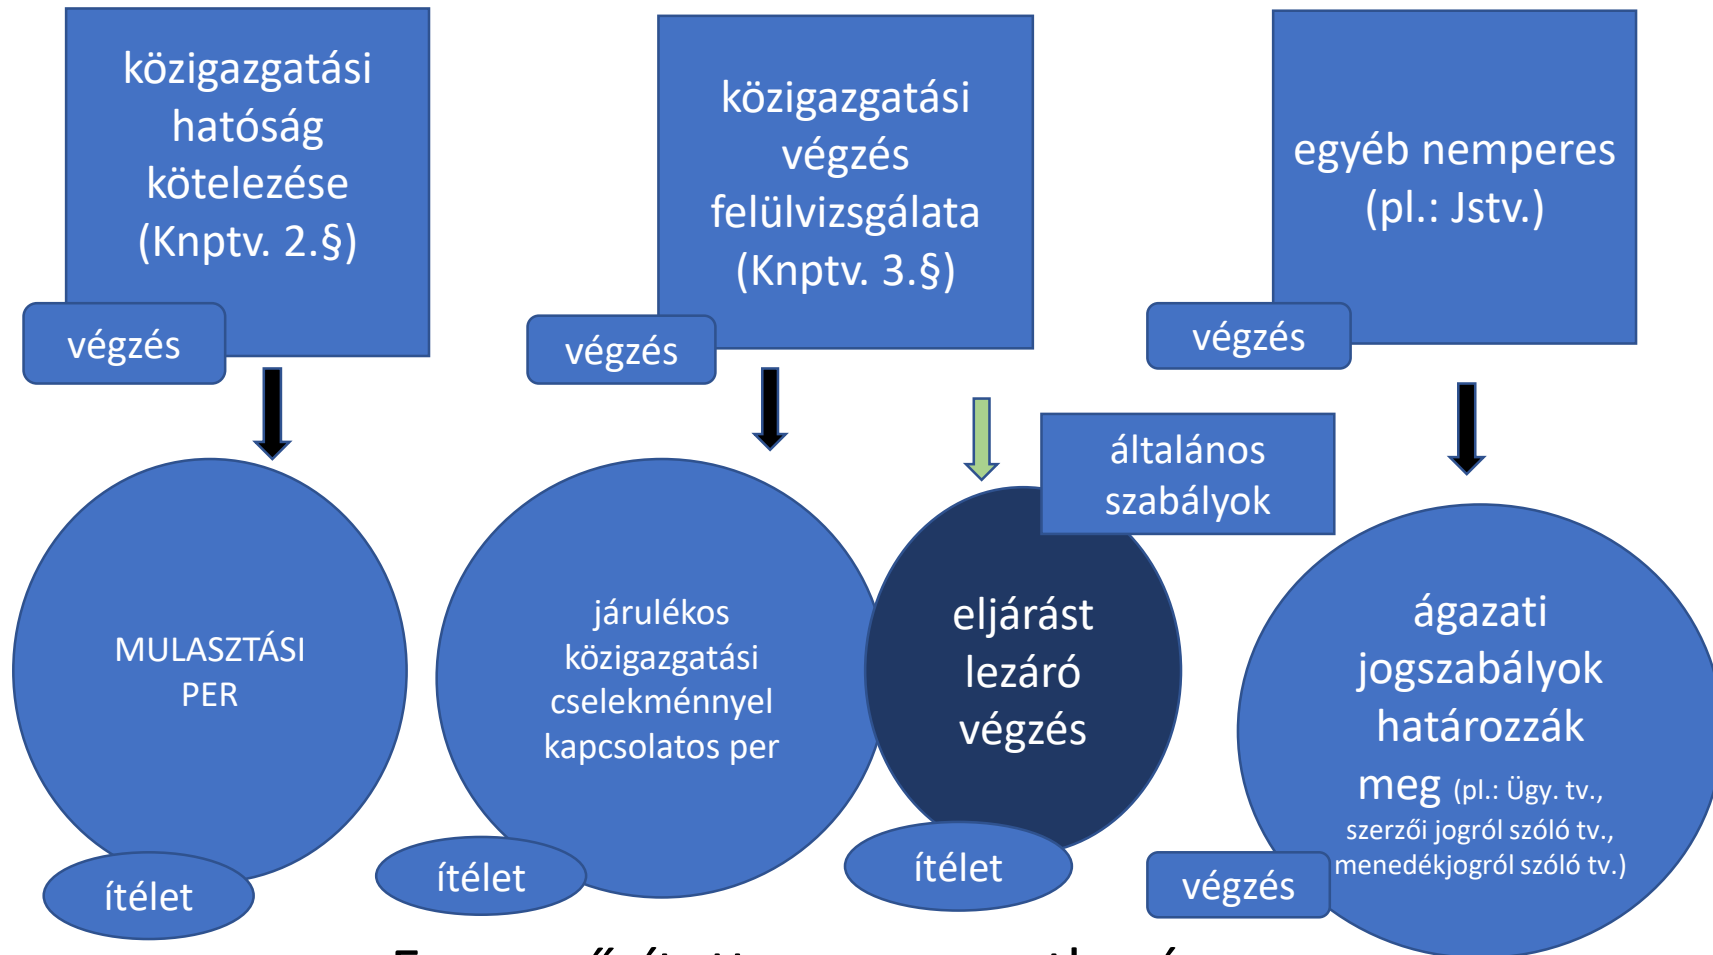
közigazgatási hatóság kötelezése (Knptv. 2.§)

végzés

közigazgatási végzés felülvizsgálata (Knptv. 3.§)

végzés

egyéb nemperes (pl.: Jstv.)

végzés

általános szabályok

MULASZTÁSI PER

ítélet

járulékos közigazgatási cselekménnyel kapcsolatos per

ítélet

eljárást lezáró végzés

ítélet

ágazati jogszabályok határozzák meg (pl.: Ügy. tv., szerzői jogról szóló tv., menedékjogról szóló tv.)

végzés

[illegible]